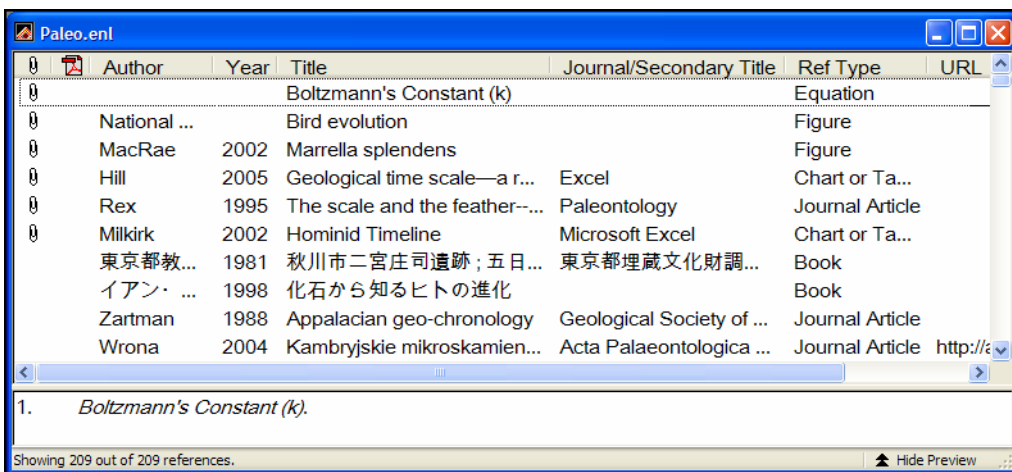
Paleo.enl

| | | Author | Year | Title | Journal/Secondary Title | Ref Type | URL |
|---|---|---|---|---|---|---|---|
| | | | | Boltzmann's Constant (k) | | Equation | |
| | | National ... | | Bird evolution | | Figure | |
| | | MacRae | 2002 | Marrella splendens | | Figure | |
| | | Hill | 2005 | Geological time scale—a r... | Excel | Chart or Ta... | |
| | | Rex | 1995 | The scale and the feather--... | Paleontology | Journal Article | |
| | | Milkirk | 2002 | Hominid Timeline | Microsoft Excel | Chart or Ta... | |
| | | 東京都教... | 1981 | 秋川市二宮庄司遺跡；五日... | 東京都埋蔵文化財調... | Book | |
| | | イアン・... | 1998 | 化石から知るヒトの進化 | | Book | |
| | | Zartman | 1988 | Appalacian geo-chronology | Geological Society of ... | Journal Article | |
| | | Wrona | 2004 | Kambryjskie mikroskamien... | Acta Palaeontologica ... | Journal Article | http://a |

1. *Boltzmann's Constant (k).*

Showing 209 out of 209 references.

Hide Preview